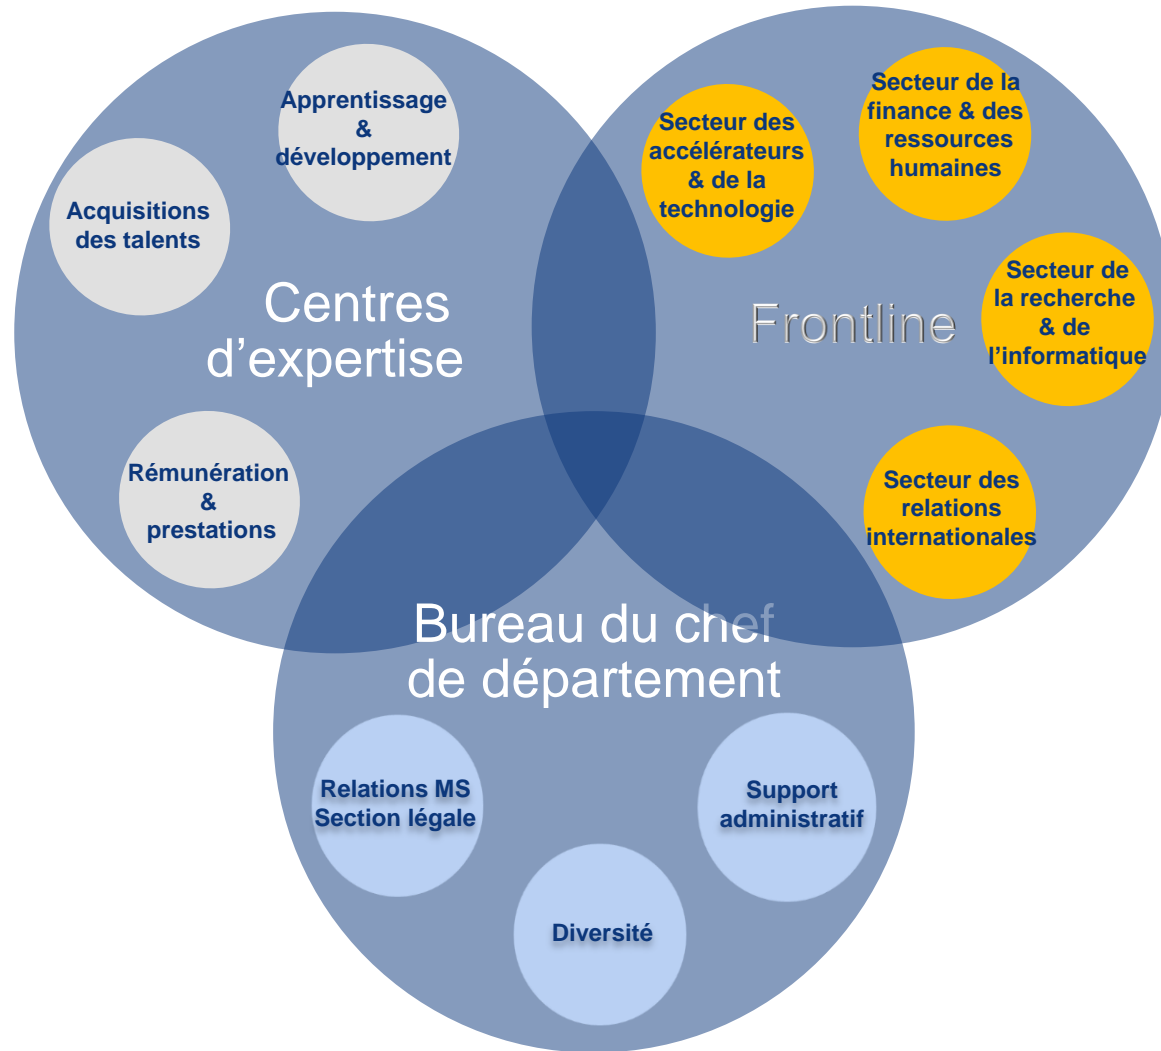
Apprentissage & développement

Acquisitions des talents

Centres d'expertise

Rémunération & prestations

Secteur des accélérateurs & de la technologie

Secteur de la finance & des ressources humaines

Frontline

Secteur de la recherche & de l'informatique

Secteur des relations internationales

Bureau du chef de département

Relations MS Section légale

Support administratif

Diversité